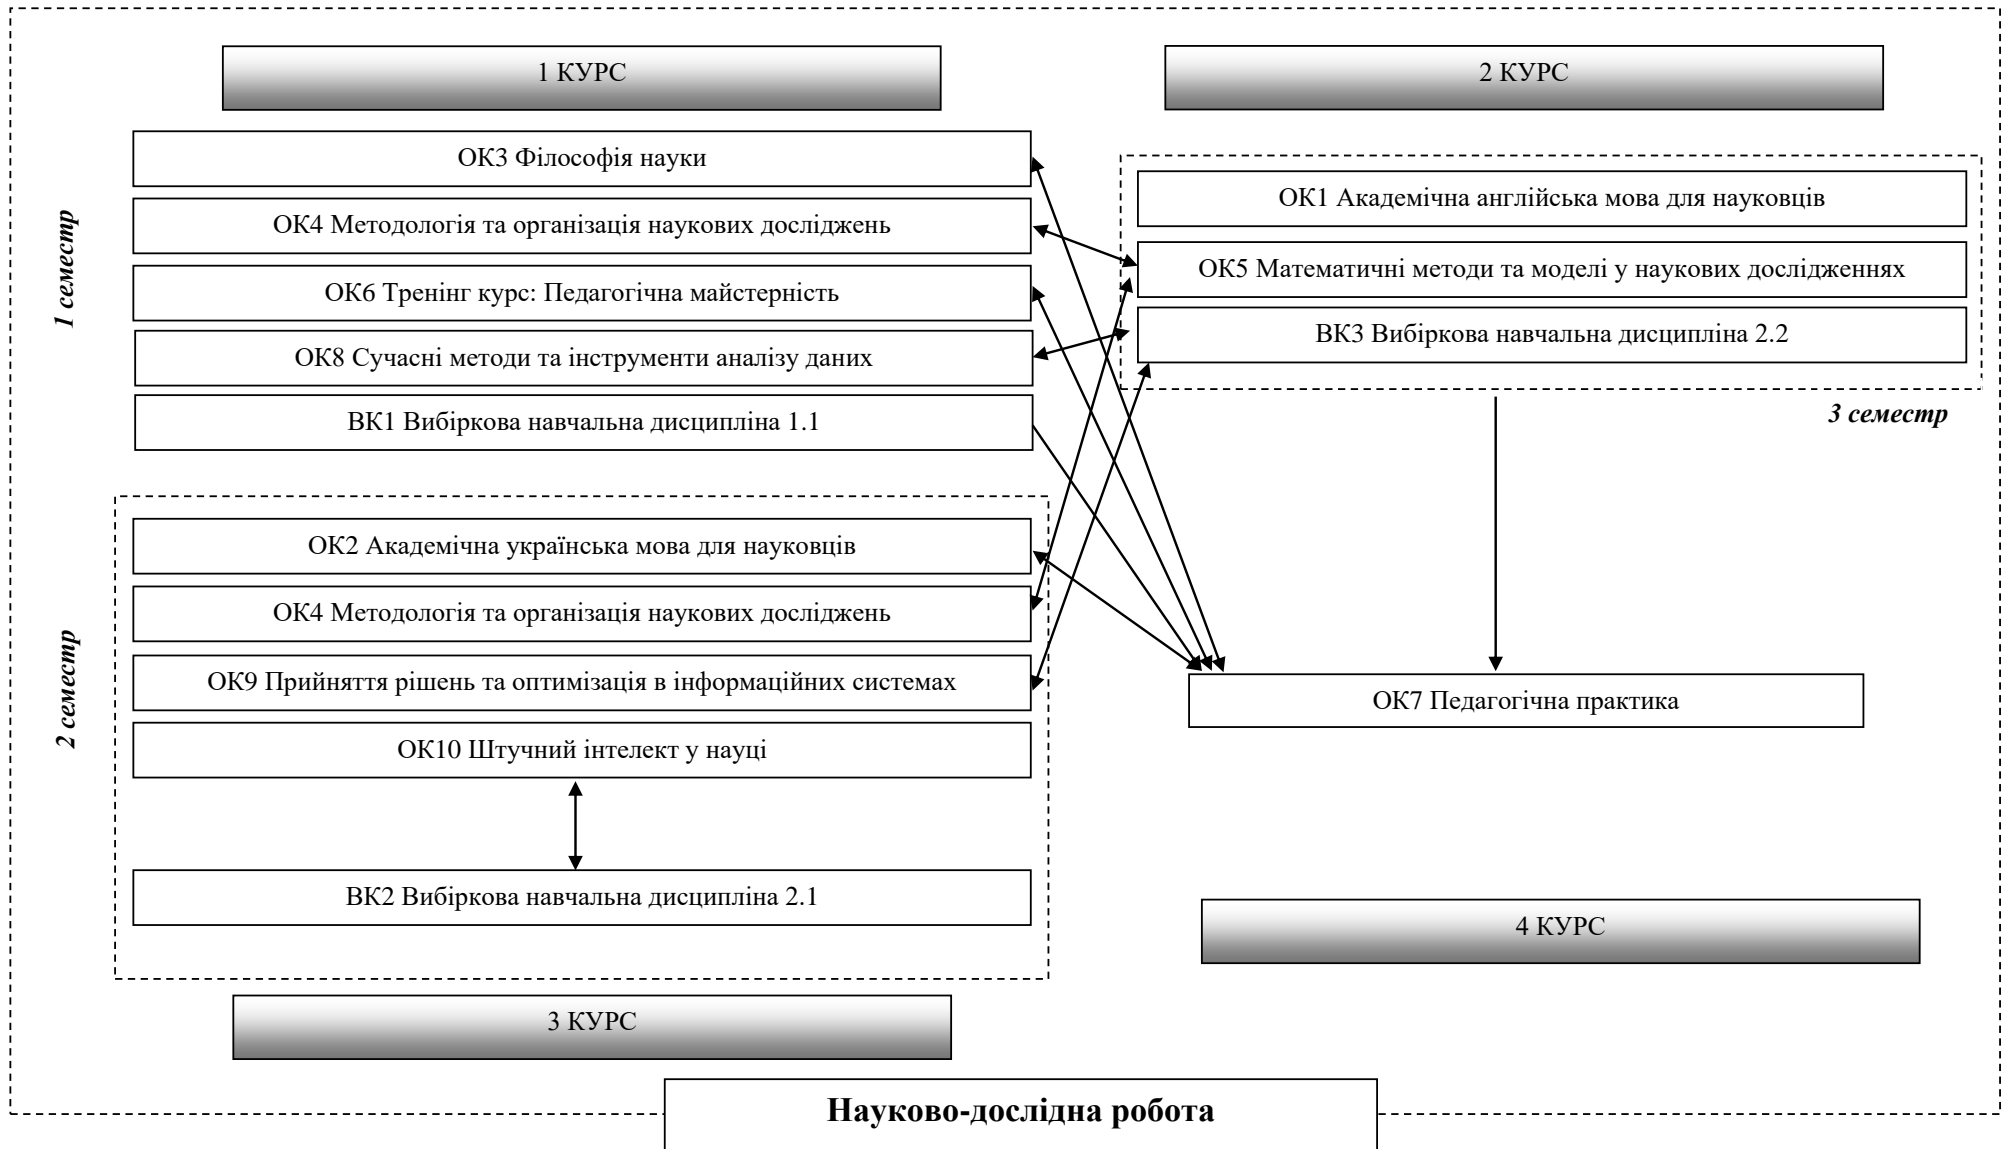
1 КУРС

2 КУРС

1 семестр

ОК3 Філософія науки

ОК4 Методологія та організація наукових досліджень

ОК6 Тренінг курс: Педагогічна майстерність

ОК8 Сучасні методи та інструменти аналізу даних

ВК1 Вибіркова навчальна дисципліна 1.1

ОК1 Академічна англійська мова для науковців

ОК5 Математичні методи та моделі у наукових дослідженнях

ВК3 Вибіркова навчальна дисципліна 2.2

3 семестр

2 семестр

ОК2 Академічна українська мова для науковців

ОК4 Методологія та організація наукових досліджень

ОК9 Прийняття рішень та оптимізація в інформаційних системах

ОК10 Штучний інтелект у науці

ВК2 Вибіркова навчальна дисципліна 2.1

ОК7 Педагогічна практика

4 КУРС

3 КУРС

Науково-дослідна робота